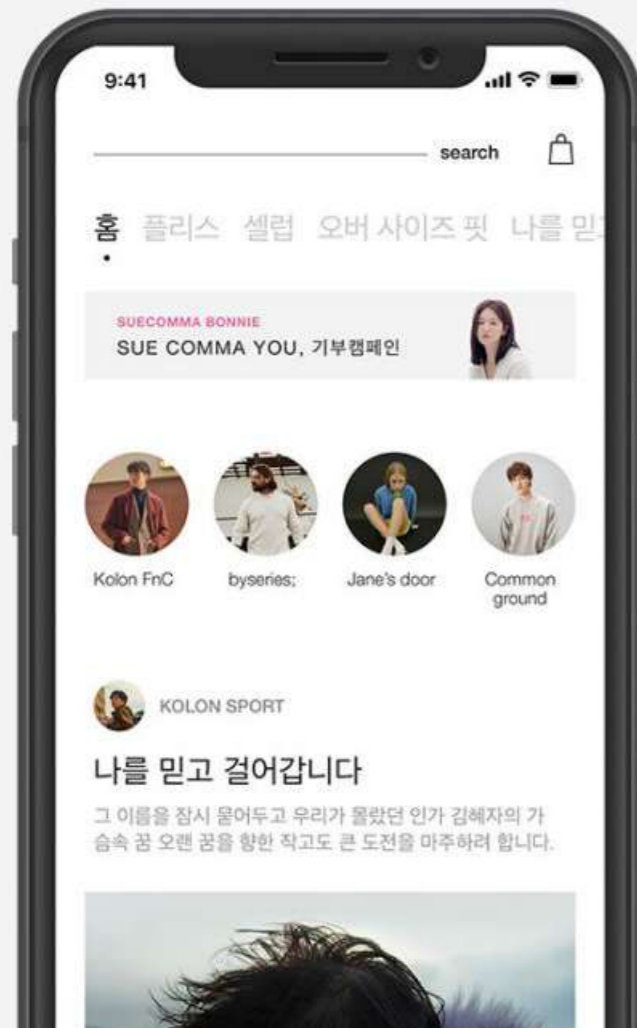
9:41

search

홈 플리스 셀럽 오버 사이즈 핏 나를 믿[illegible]

SUECOMMA BONNIE
SUE COMMA YOU, 기부캠페인

Kolon FnC
byseries;
Jane's door
Common ground

KOLON SPORT

나를 믿고 걸어갑니다

그 이름을 잠시 묻어두고 우리가 몰랐던 인가 김혜자의 가슴속 꿈 오랜 꿈을 향한 작고도 큰 도전을 마주하려 합니다.